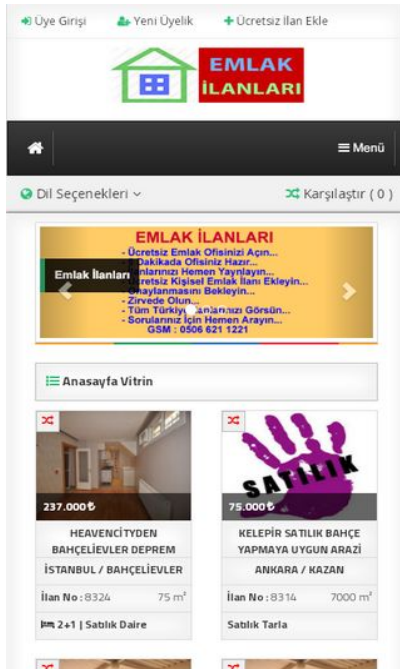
Üye Girişi  Yeni Üyelik  Ücretsiz İlan Ekle

EMLAK İLANLARI

Menü

Dil Seçenekleri  Karşılaştır ( 0 )

EMLAK İLANLARI
- Ücretsiz Emlak Ofisinizi Açın...
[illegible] Dakikada Ofisiniz Hazır...
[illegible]anlarınızı Hemen Yayınlayın...
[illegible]cretsiz Kişisel Emlak İlanı Ekleyin...
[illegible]naylanmasını Bekleyin...
- Zirvede Olun...
- Tüm Türkiye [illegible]anlarınızı Görsün...
- Sorularınız İçin Hemen Arayın...
GSM : 0506 621 1221

Emlak İlanları

Anasayfa Vitrin

237.000₺
HEAVENCITYDEN BAHÇELİEVLER DEPREM
İSTANBUL / BAHÇELİEVLER
İlan No : 8324  75 m²
2+1 | Satılık Daire

SATILIK
75.000₺
KELEPİR SATILIK BAHÇE YAPMAYA UYGUN ARAZİ
ANKARA / KAZAN
İlan No : 8314  7000 m²
Satılık Tarla